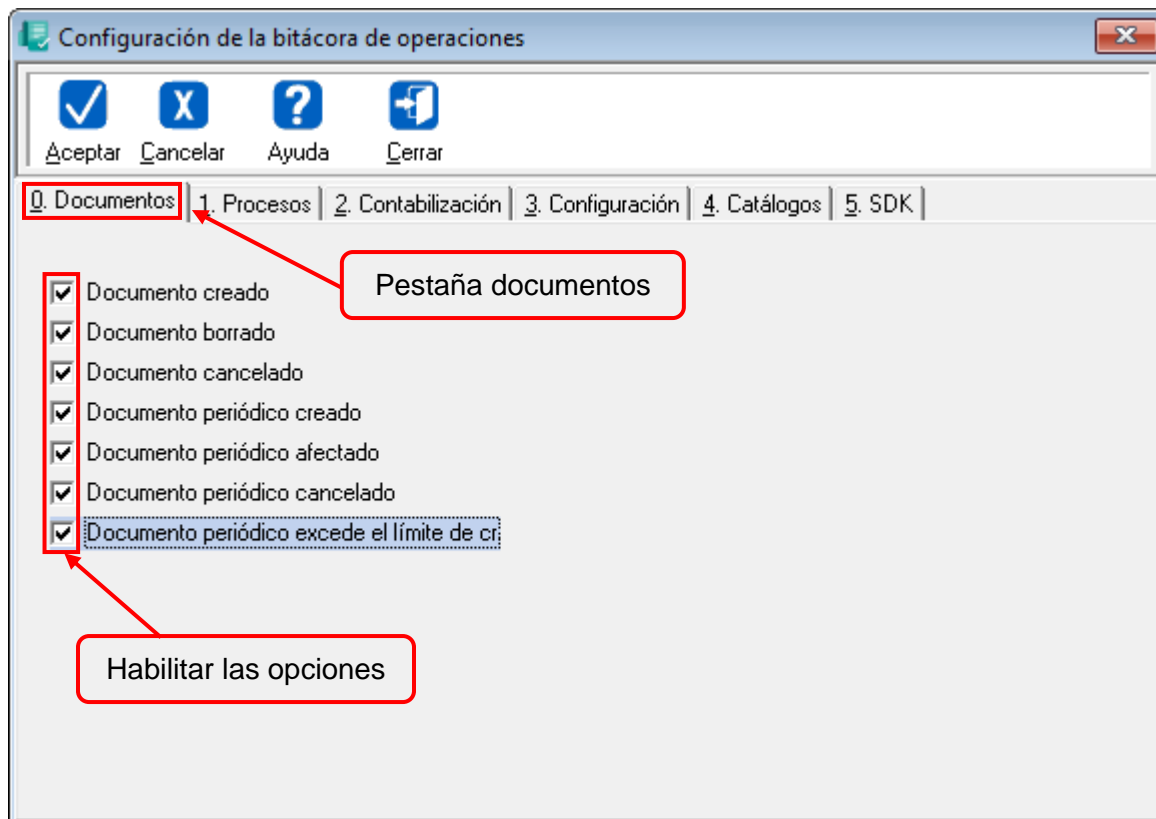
Configuración de la bitácora de operaciones

Aceptar Cancelar Ayuda Cerrar

0. Documentos | 1. Procesos | 2. Contabilización | 3. Configuración | 4. Catálogos | 5. SDK

Pestaña documentos

Documento creado
Documento borrado
Documento cancelado
Documento periódico creado
Documento periódico afectado
Documento periódico cancelado
Documento periódico excede el límite de cr

Habilitar las opciones